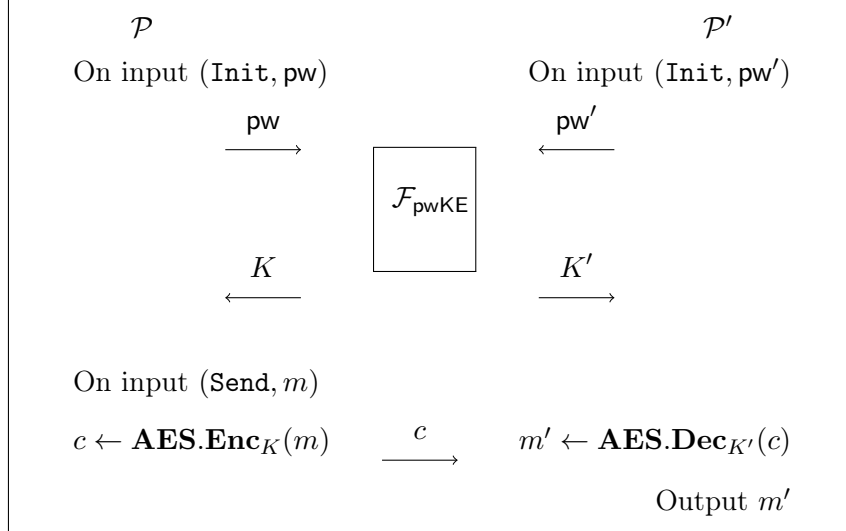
$\mathcal{P}$

$\mathcal{P}'$

On input $(\texttt{Init}, \mathsf{pw})$

On input $(\texttt{Init}, \mathsf{pw}')$

$\xrightarrow{\mathsf{pw}}$

$\xleftarrow{\mathsf{pw}'}$

$\mathcal{F}_{\mathsf{pwKE}}$

$\xleftarrow{K}$

$\xrightarrow{K'}$

On input $(\texttt{Send}, m)$

$c \leftarrow \mathbf{AES}.\mathbf{Enc}_K(m)$ $\xrightarrow{c}$ $m' \leftarrow \mathbf{AES}.\mathbf{Dec}_{K'}(c)$

Output $m'$